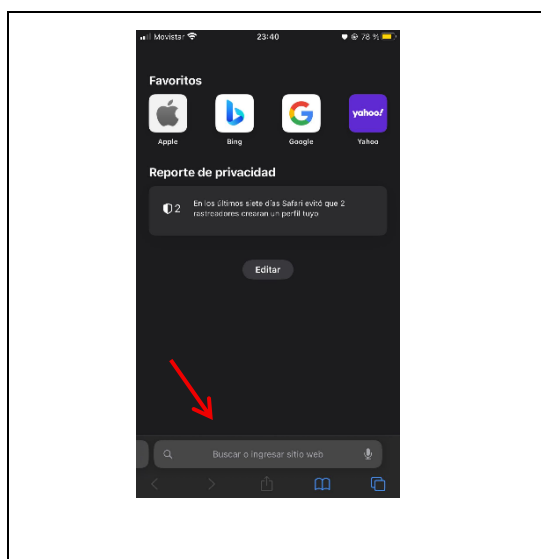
Movistar 23:40 78 %

Favoritos

Apple
Bing
Google
yahoo!
Yahoo

Reporte de privacidad

2 En los últimos siete días Safari evitó que 2 rastreadores crearan un perfil tuyo

Editar

Buscar o ingresar sitio web